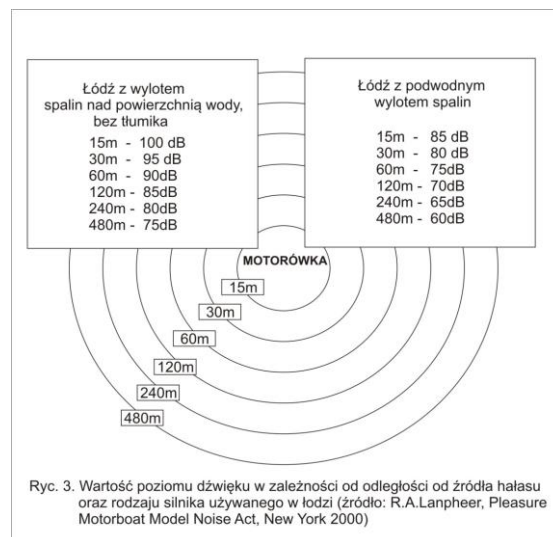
Łódź z wylotem spalin nad powierzchnią wody, bez tłumika

15m - 100 dB
30m - 95 dB
60m - 90dB
120m - 85dB
240m - 80dB
480m - 75dB

Łódź z podwodnym wylotem spalin

15m - 85 dB
30m - 80 dB
60m - 75dB
120m - 70dB
240m - 65dB
480m - 60dB

MOTORÓWKA

15m
30m
60m
120m
240m
480m

Ryc. 3. Wartość poziomu dźwięku w zależności od odległości od źródła hałasu oraz rodzaju silnika używanego w łodzi (źródło: R.A.Lanpheer, Pleasure Motorboat Model Noise Act, New York 2000)